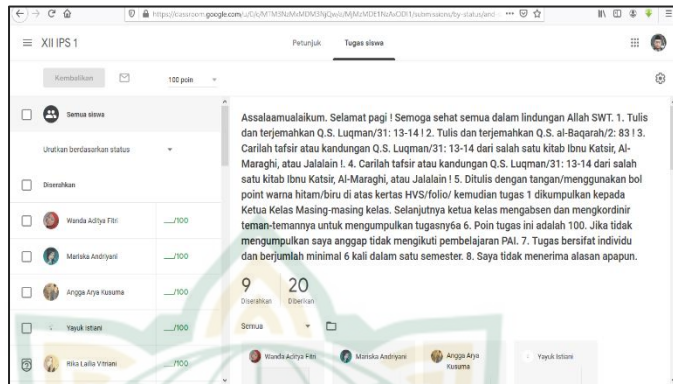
https://classroom.google.com/u/0/c/M7M3NzMzMDM3NjQw/a/MjMzMDE1NzAxODI1/submissions/by-status/and ··· 

≡ XII IPS 1

Petunjuk Tugas siswa

Kembalikan

100 poin

Semua siswa

Urutkan berdasarkan status

Diserahkan

Wanda Aditya Fitri __/100

Mariska Andriyani __/100

Angga Arya Kusuma __/100

Yayuk Istiani __/100

Rika Lailia Vitriani __/100

Assalaamualaikum. Selamat pagi ! Semoga sehat semua dalam lindungan Allah SWT. 1. Tulis dan terjemahkan Q.S. Luqman/31: 13-14 ! 2. Tulis dan terjemahkan Q.S. al-Baqarah/2: 83 ! 3. Carilah tafsir atau kandungan Q.S. Luqman/31: 13-14 dari salah satu kitab Ibnu Katsir, Al-Maraghi, atau Jalalain !. 4. Carilah tafsir atau kandungan Q.S. Luqman/31: 13-14 dari salah satu kitab Ibnu Katsir, Al-Maraghi, atau Jalalain ! 5. Ditulis dengan tangan/menggunakan bol point warna hitam/biru di atas kertas HVS/folio/ kemudian tugas 1 dikumpulkan kepada Ketua Kelas Masing-masing kelas. Selanjutnya ketua kelas mengabsen dan mengkordinir teman-temannya untuk mengumpulkan tugasny6a 6. Poin tugas ini adalah 100. Jika tidak mengumpulkan saya anggap tidak mengikuti pembelajaran PAI. 7. Tugas bersifat individu dan berjumlah minimal 6 kali dalam satu semester. 8. Saya tidak menerima alasan apapun.

9 Diserahkan 20 Diberikan

Semua

Wanda Aditya Fitri Mariska Andriyani Angga Arya Kusuma Yayuk Istiani